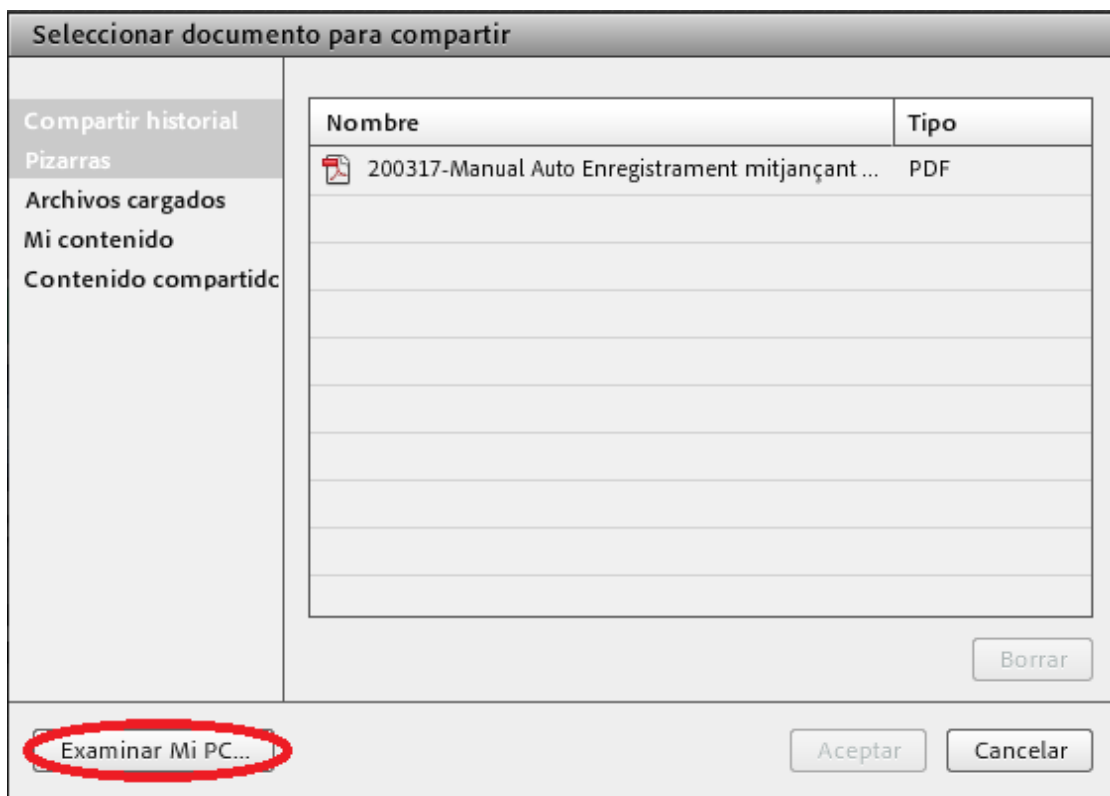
Seleccionar documento para compartir

Compartir historial
Pizarras
Archivos cargados
Mi contenido
Contenido compartidc

| Nombre | Tipo |
|---|---|
| 200317-Manual Auto Enregistrament mitjançant ... | PDF |

Borrar

Examinar Mi PC...

Aceptar

Cancelar